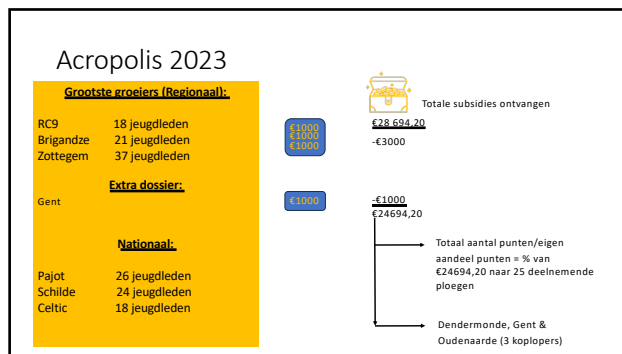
Acropolis 2023

Grootste groeiers (Regionaal):

RC9 18 jeugdleden
Brigandze 21 jeugdleden
Zottegem 37 jeugdleden

Extra dossier:

Gent

Nationaal:

Pajot 26 jeugdleden
Schilde 24 jeugdleden
Celtic 18 jeugdleden

€1000
€1000
€1000

€1000

Totale subsidies ontvangen

€28 694,20
-€3000

-€1000
€24694,20

Totaal aantal punten/eigen aandeel punten = % van €24694,20 naar 25 deelnemende ploegen

Dendermonde, Gent & Oudenaarde (3 koplopers)